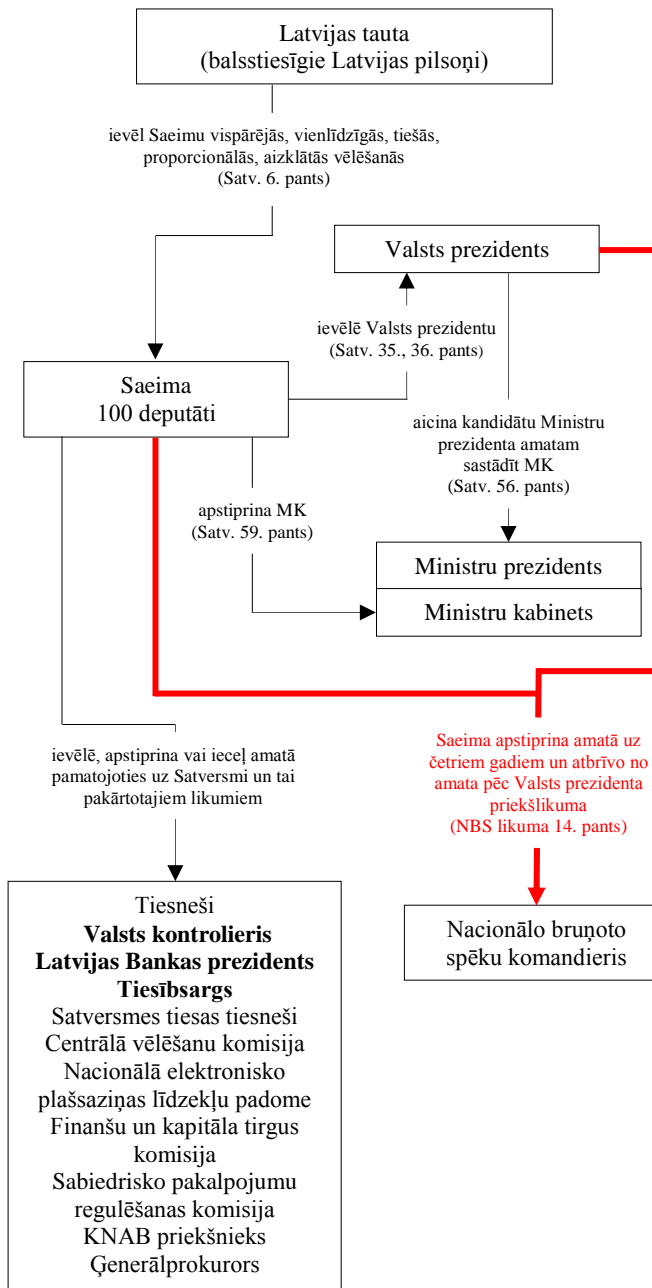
Latvijas tauta
(balsstiesīgie Latvijas pilsoņi)

ievēl Saeimu vispārējās, vienlīdzīgās, tiešās, proporcionālās, aizklātās vēlēšanās
(Satv. 6. pants)

Valsts prezidents

ievēlē Valsts prezidentu
(Satv. 35., 36. pants)

Saeima
100 deputāti

aicina kandidātu Ministru prezidenta amatam sastādīt MK
(Satv. 56. pants)

apstiprina MK
(Satv. 59. pants)

Ministru prezidents

Ministru kabinets

ievēlē, apstiprina vai ieceļ amatā pamatojoties uz Satversmi un tai pakārtotajiem likumiem

Saeima apstiprina amatā uz četriem gadiem un atbrīvo no amata pēc Valsts prezidenta priekšlikuma
(NBS likuma 14. pants)

Tiesneši
**Valsts kontrolieris**
**Latvijas Bankas prezidents**
**Tiesībsargs**
Satversmes tiesas tiesneši
Centrālā vēlēšanu komisija
Nacionālā elektronisko plašsaziņas līdzekļu padome
Finanšu un kapitāla tirgus komisija
Sabiedrisko pakalpojumu regulēšanas komisija
KNAB priekšnieks
Ģenerālprokurors

Nacionālo bruņoto spēku komandieris